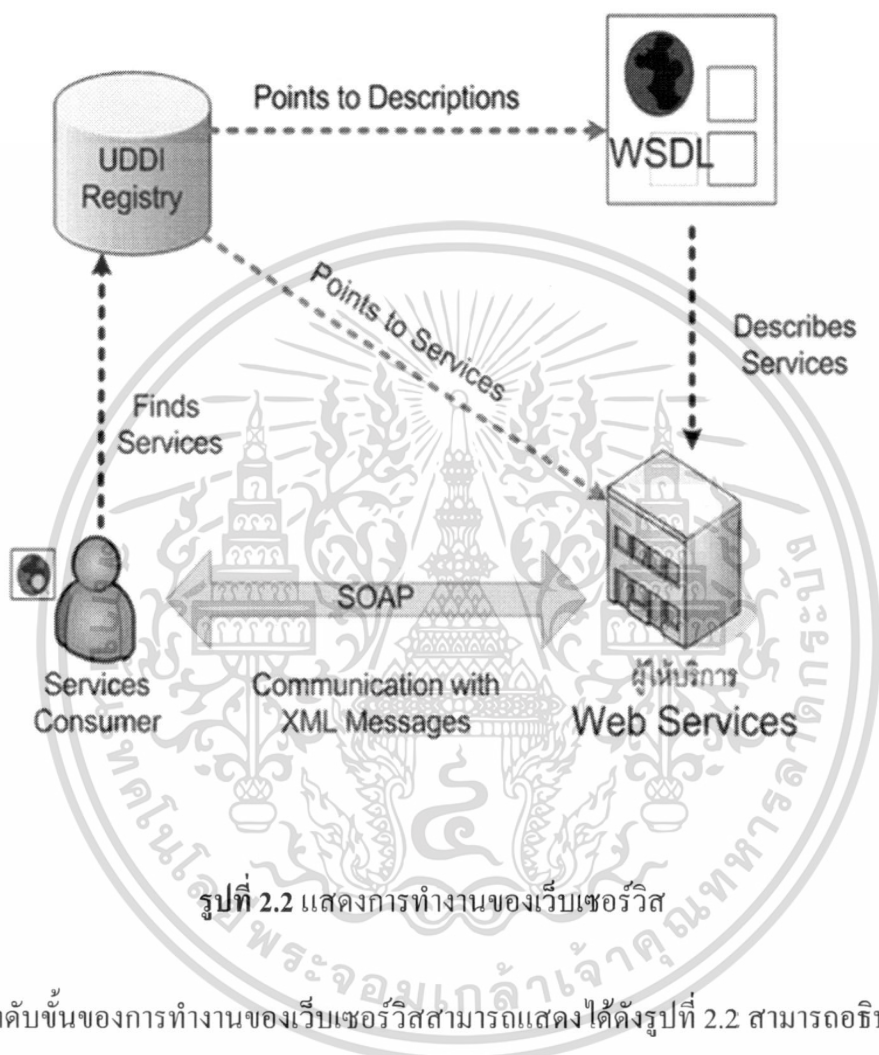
Points to Descriptions

UDDI Registry

WSDL

Points to Services

Describes Services

Finds Services

SOAP

Services Consumer

Communication with XML Messages

ผู้ให้บริการ
Web Services

รูปที่ 2.2 แสดงการทำงานของเว็บเซอร์วิส

ลำดับขั้นของการทำงานของเว็บเซอร์วิสสามารถแสดงได้ดังรูปที่ 2.2 สามารถอธิบ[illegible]